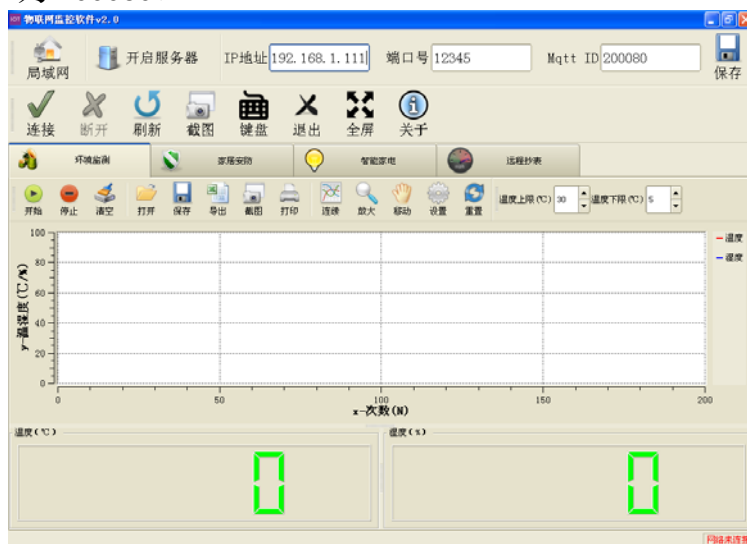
物联网监控软件v2.0

局域网 开启服务器 IP地址 192.168.1.111 端口号 12345 Mqtt ID 200080 保存

连接 断开 刷新 截图 键盘 退出 全屏 关于

环境监测 家庭安防 智能家电 远程抄表

开始 停止 清空 打开 保存 导出 截图 打印 连续 放大 移动 设置 重置 温度上限(℃) 30 温度下限(℃) 5

100
80
60
40
20
0

y-温湿度(℃/%)

0 50 100 150 200

x-次数(N)

— 温度
— 湿度

温度(℃)

0

湿度(%)

0

网络未连接